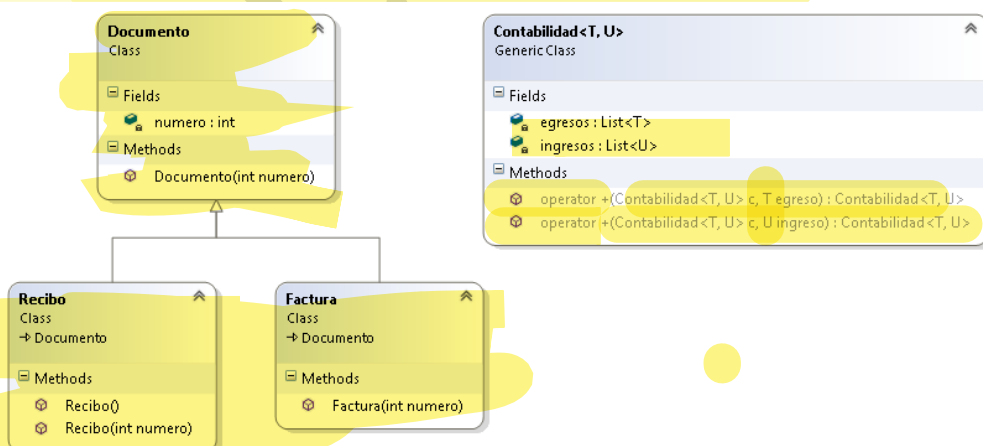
Documento
Class

Fields
numero : int

Methods
Documento(int numero)

Contabilidad<T, U>
Generic Class

Fields
egresos : List<T>
ingresos : List<U>

Methods
operator +(Contabilidad<T, U> c, T egreso) : Contabilidad<T, U>
operator +(Contabilidad<T, U> c, U ingreso) : Contabilidad<T, U>

Recibo
Class
→ Documento

Methods
Recibo()
Recibo(int numero)

Factura
Class
→ Documento

Methods
Factura(int numero)